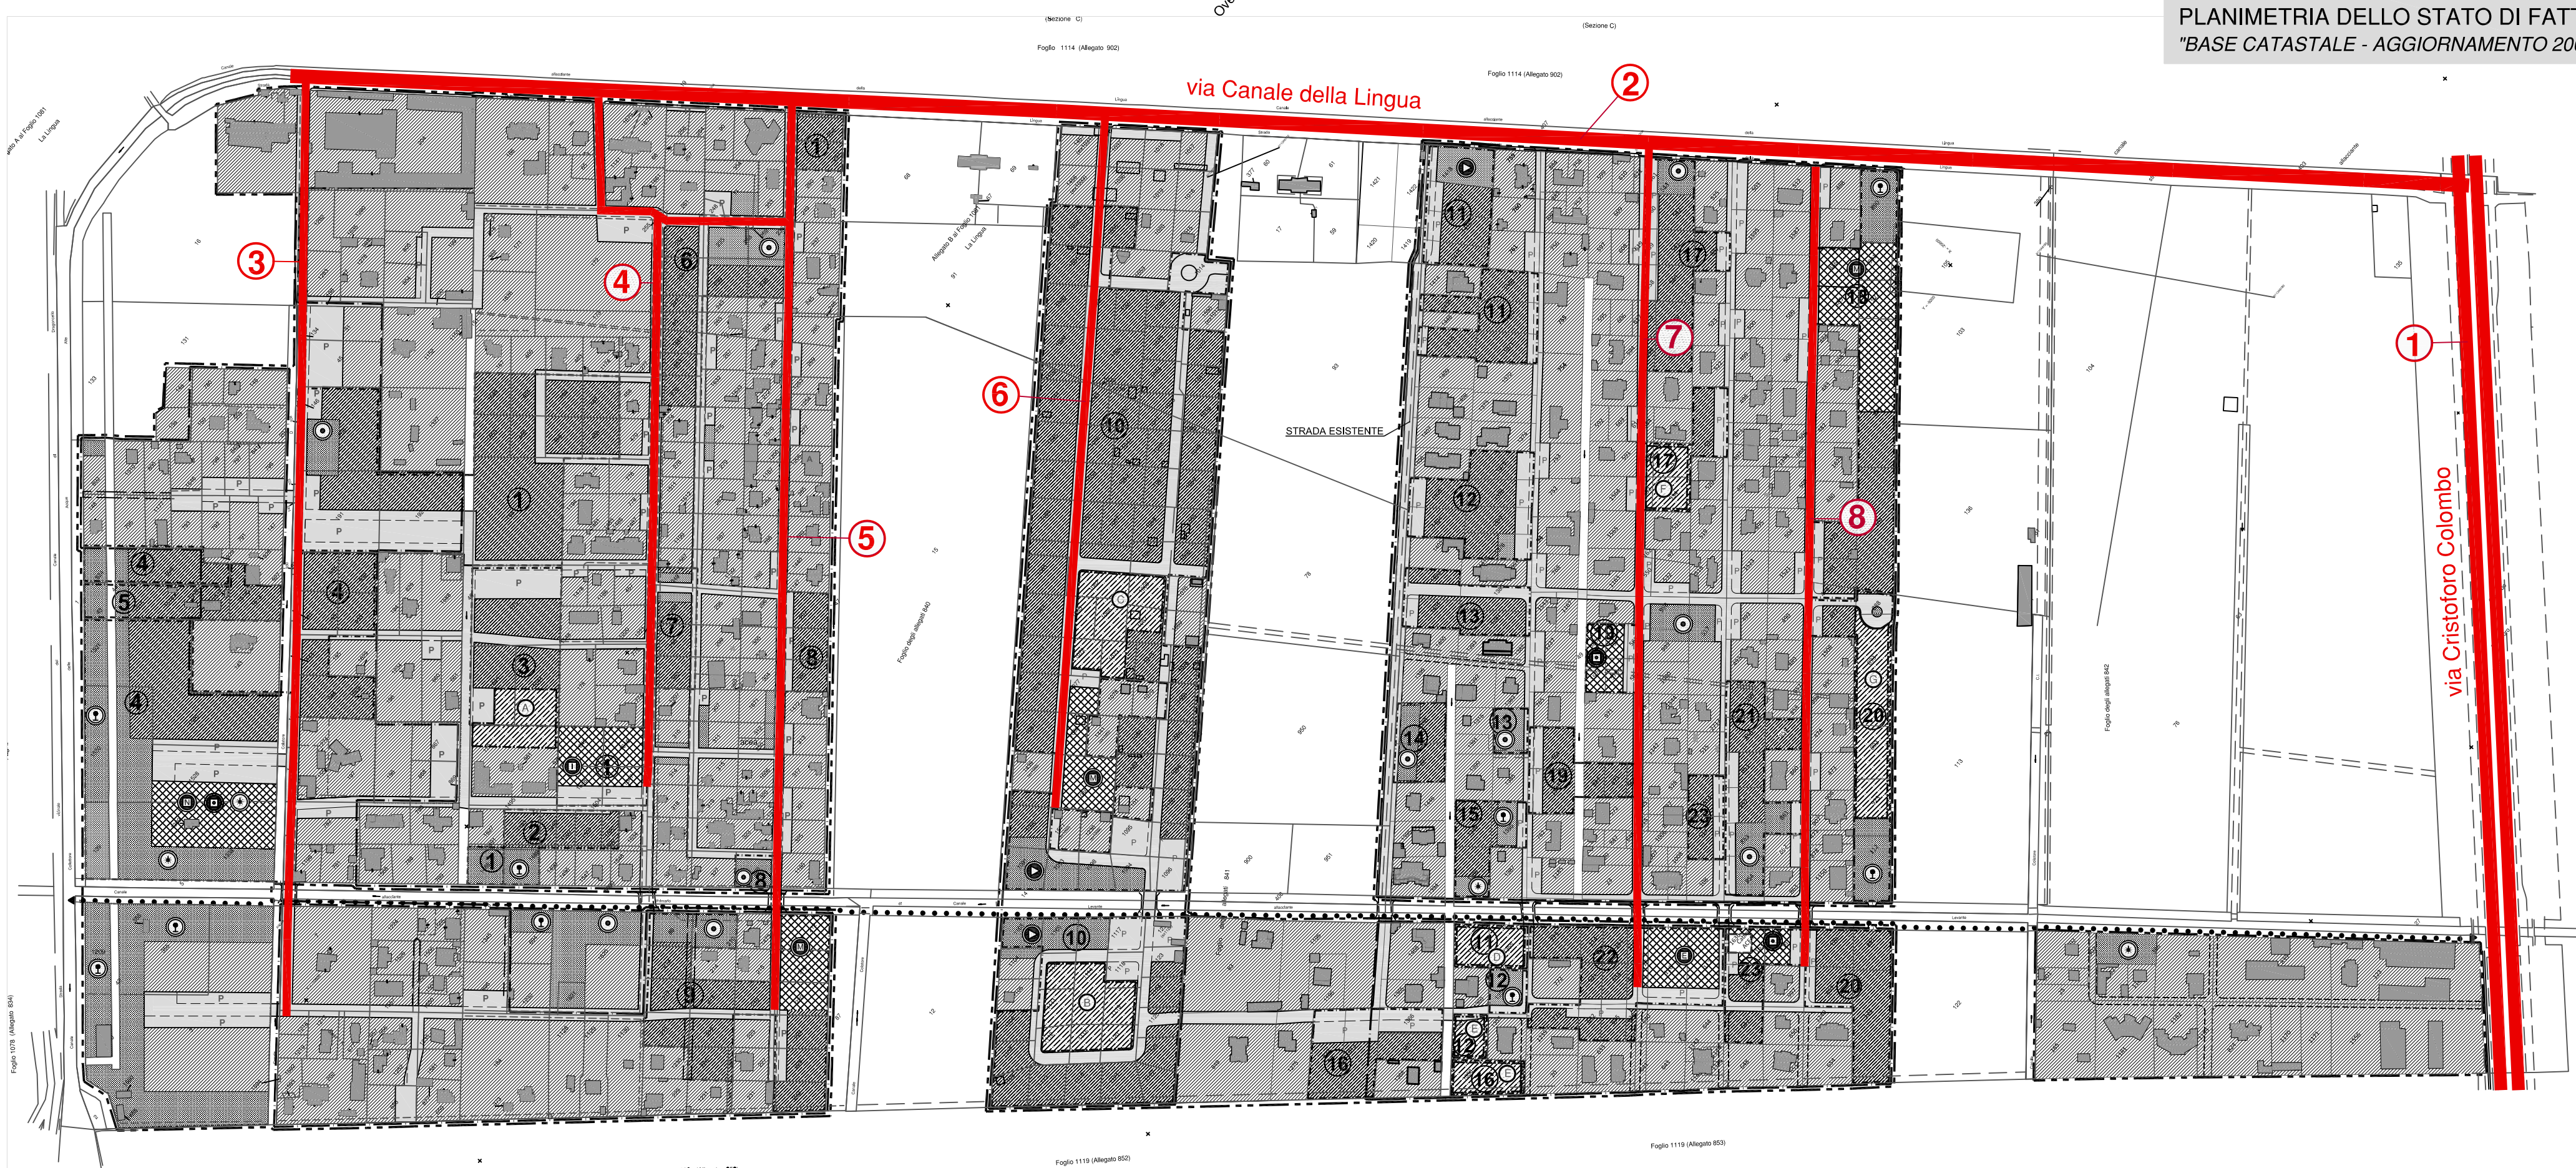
PLANIMETRIA DELLO STATO DI FATT
"BASE CATASTALE - AGGIORNAMENTO 20

(Sezione C)
Foglio 1114 (Allegato 902)
(Sezione C)
Foglio 1114 (Allegato 902)

via Canale della Lingua

2
3
4
5
6
7
8
1

via Cristoforo Colombo

STRADA ESISTENTE

1
2
3
4
5
6
7
8
9
10
11
12
13
14
15
16
17
18
19
20
21
22
23

Foglio 1119 (Allegato 852)
Foglio 1119 (Allegato 853)